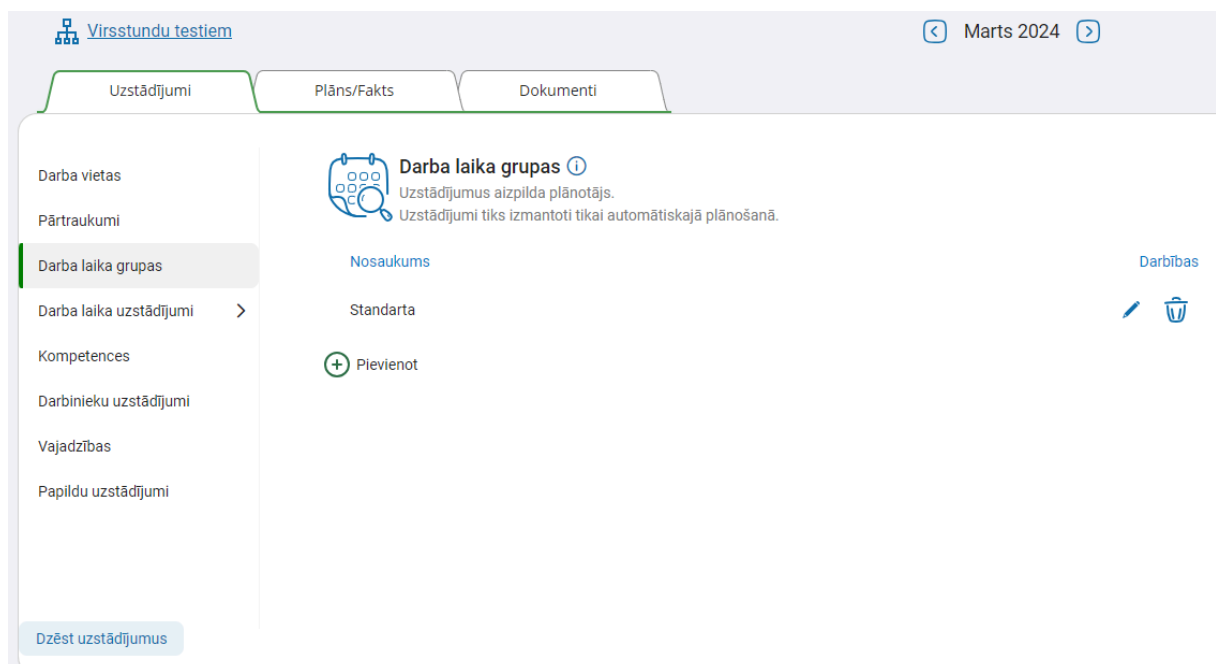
Virsstundu testiem

Marts 2024

Uzstādījumi | Plāns/Fakts | Dokumenti

Darba vietas
Pārtraukumi
Darba laika grupas
Darba laika uzstādījumi
Kompetences
Darbinieku uzstādījumi
Vajadzības
Papildu uzstādījumi

Darba laika grupas
Uzstādījumus aizpilda plānotājs.
Uzstādījumi tiks izmantoti tikai automātiskajā plānošanā.

| Nosaukums | Darbības |
|---|---|
| Standarta | |

Pievienot

Dzēst uzstādījumus